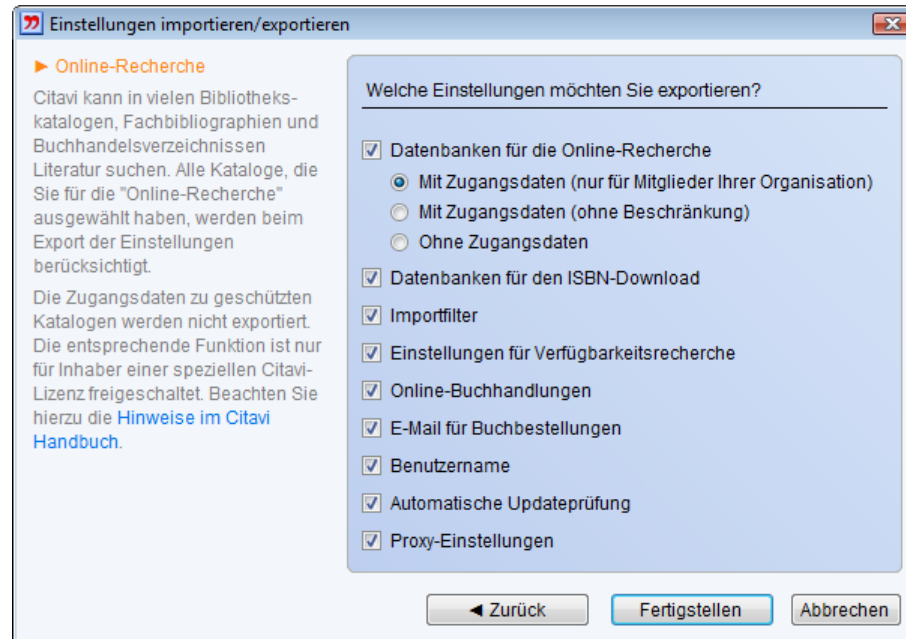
Einstellungen importieren/exportieren

► Online-Recherche

Citavi kann in vielen Bibliothekskatalogen, Fachbibliographien und Buchhandelsverzeichnissen Literatur suchen. Alle Kataloge, die Sie für die "Online-Recherche" ausgewählt haben, werden beim Export der Einstellungen berücksichtigt.

Die Zugangsdaten zu geschützten Katalogen werden nicht exportiert. Die entsprechende Funktion ist nur für Inhaber einer speziellen Citavi-Lizenz freigeschaltet. Beachten Sie hierzu die Hinweise im Citavi Handbuch.

Welche Einstellungen möchten Sie exportieren?

Datenbanken für die Online-Recherche
Mit Zugangsdaten (nur für Mitglieder Ihrer Organisation)
Mit Zugangsdaten (ohne Beschränkung)
Ohne Zugangsdaten
Datenbanken für den ISBN-Download
Importfilter
Einstellungen für Verfügbarkeitsrecherche
Online-Buchhandlungen
E-Mail für Buchbestellungen
Benutzername
Automatische Updateprüfung
Proxy-Einstellungen

◄ Zurück
Fertigstellen
Abbrechen